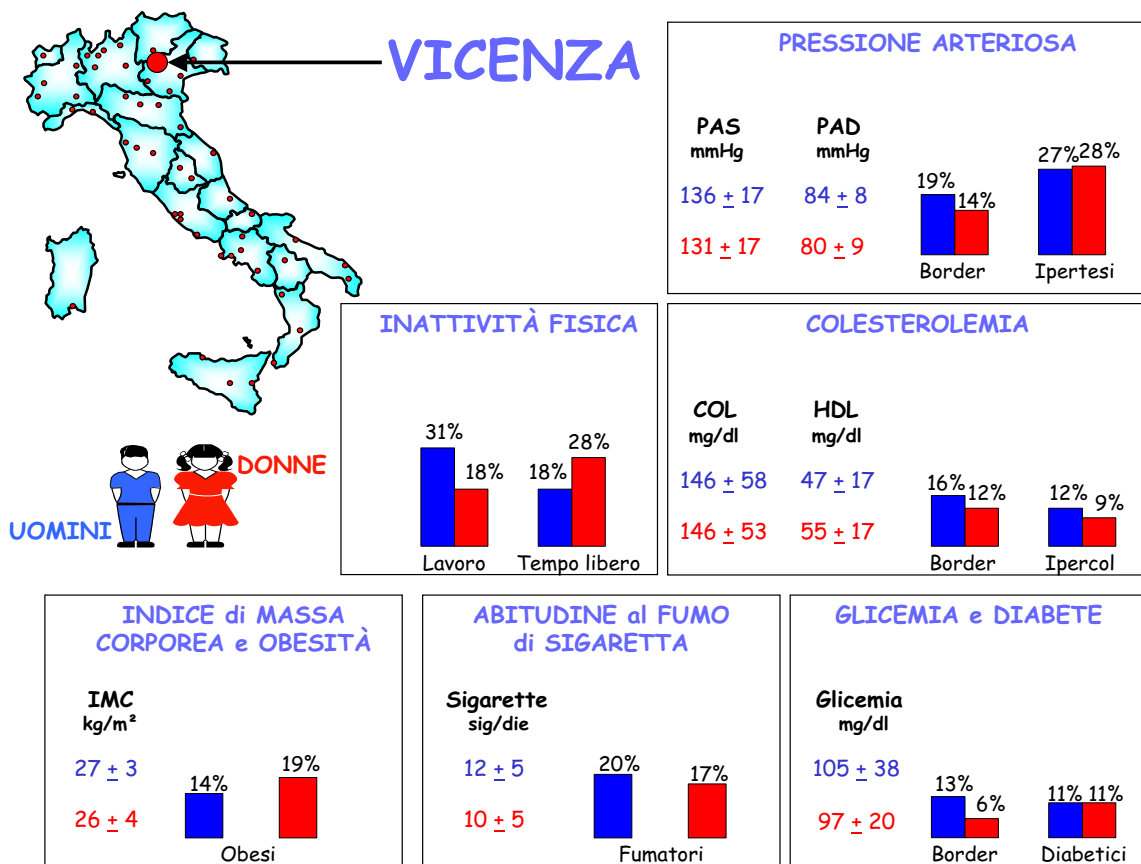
VICENZA

DONNE

UOMINI

PRESSIONE ARTERIOSA

PAS mmHg
PAD mmHg

$136 \pm 17$
$84 \pm 8$

$131 \pm 17$
$80 \pm 9$

19% 14%
Border

27% 28%
Ipertesi

INATTIVITÀ FISICA

31% 18%
Lavoro

18% 28%
Tempo libero

COLESTEROLEMIA

COL mg/dl
HDL mg/dl

$146 \pm 58$
$47 \pm 17$

$146 \pm 53$
$55 \pm 17$

16% 12%
Border

12% 9%
Ipercol

INDICE di MASSA CORPOREA e OBESITÀ

IMC kg/m²

$27 \pm 3$

$26 \pm 4$

14% 19%
Obesi

ABITUDINE al FUMO di SIGARETTA

Sigarette sig/die

$12 \pm 5$

$10 \pm 5$

20% 17%
Fumatori

GLICEMIA e DIABETE

Glicemia mg/dl

$105 \pm 38$

$97 \pm 20$

13% 6%
Border

11% 11%
Diabetici